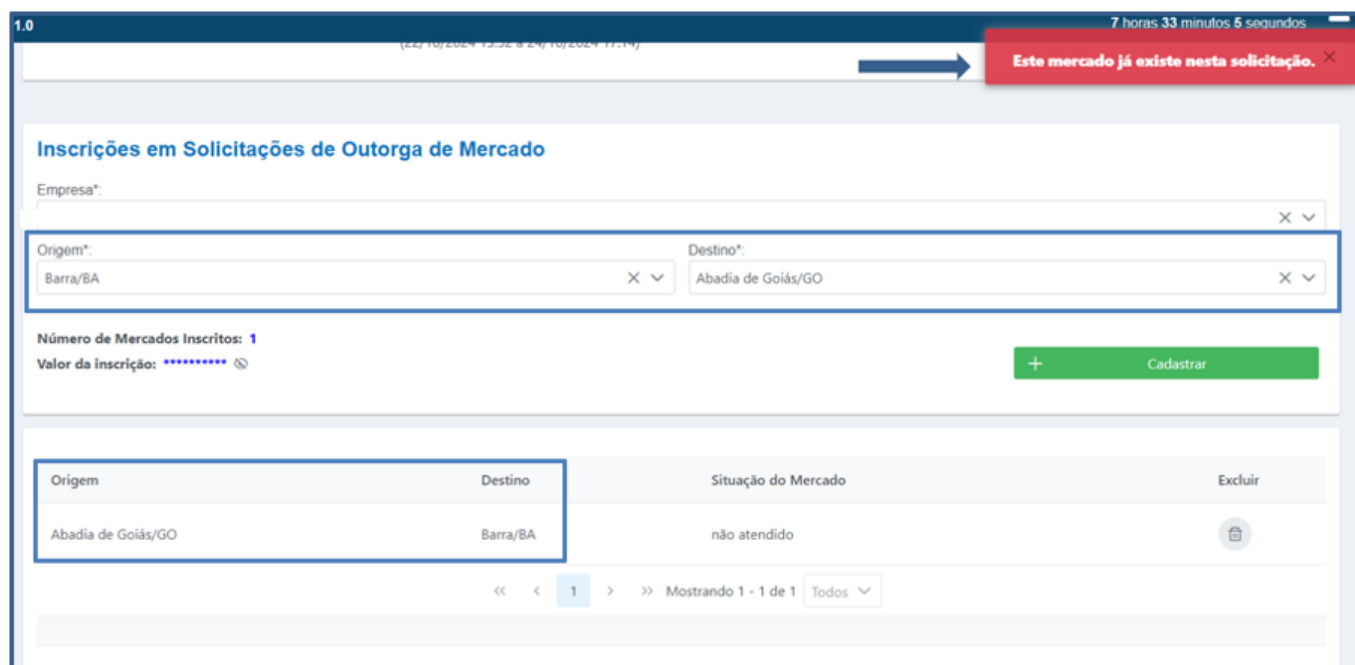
1.0

7 horas 33 minutos 5 segundos

(22/10/2024 13:32 a 24/10/2024 17:14)

Este mercado já existe nesta solicitação. ×

Inscrições em Solicitações de Outorga de Mercado

Empresa*:

Origem*:
Barra/BA

Destino*:
Abadia de Goiás/GO

Número de Mercados Inscritos: 1
Valor da inscrição: **********

+ Cadastrar

| Origem | Destino | Situação do Mercado | Excluir |
|---|---|---|---|
| Abadia de Goiás/GO | Barra/BA | não atendido | |

« ‹ 1 › » Mostrando 1 - 1 de 1 Todos